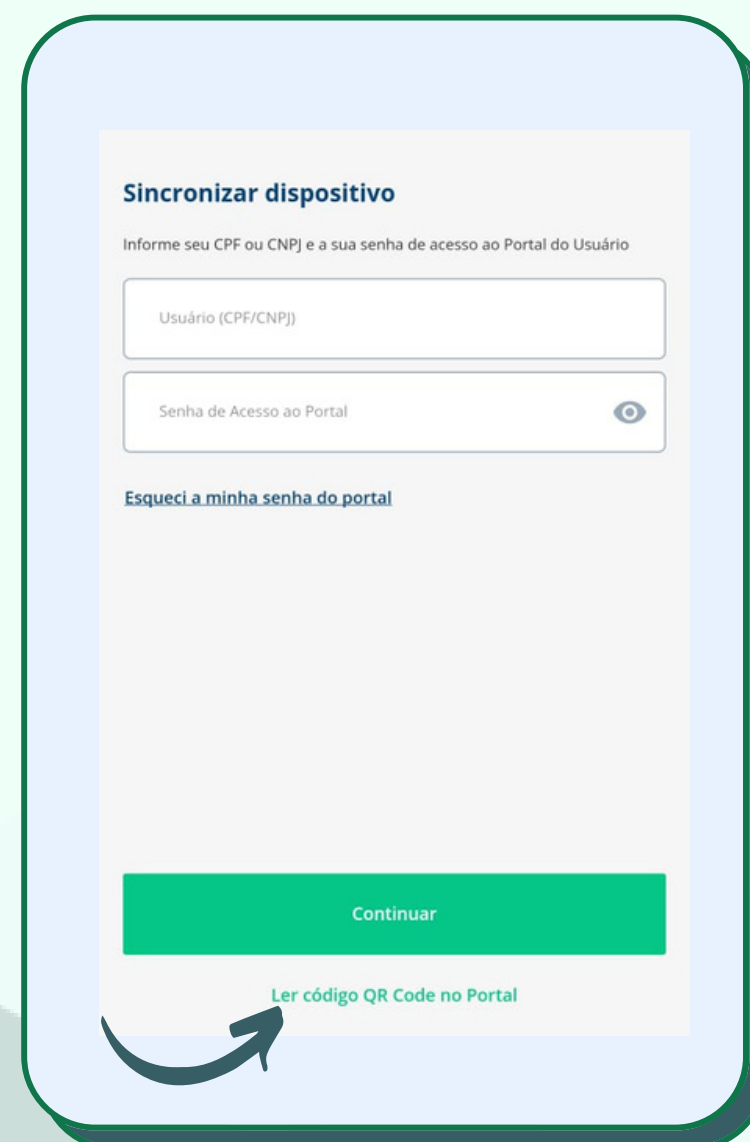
Sincronizar dispositivo

Informe seu CPF ou CNPJ e a sua senha de acesso ao Portal do Usuário

Usuário (CPF/CNPJ)

Senha de Acesso ao Portal

Esqueci a minha senha do portal

Continuar

Ler código QR Code no Portal